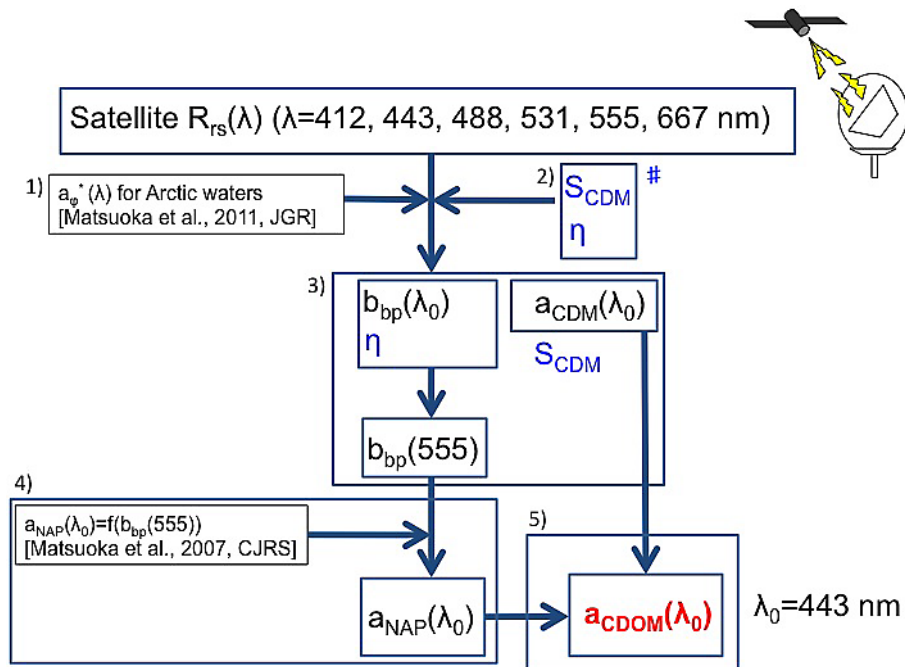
Satellite $R_{rs}(\lambda)$ ($\lambda$=412, 443, 488, 531, 555, 667 nm)

1) $a_{\varphi}^{*}(\lambda)$ for Arctic waters [Matsuoka et al., 2011, JGR]

2) $S_{CDM}$ #
$\eta$

3) $b_{bp}(\lambda_0)$
$\eta$

$a_{CDM}(\lambda_0)$

$S_{CDM}$

$b_{bp}(555)$

4) $a_{NAP}(\lambda_0)=f(b_{bp}(555))$ [Matsuoka et al., 2007, CJRS]

$a_{NAP}(\lambda_0)$

5) $a_{CDOM}(\lambda_0)$

$\lambda_0$=443 nm